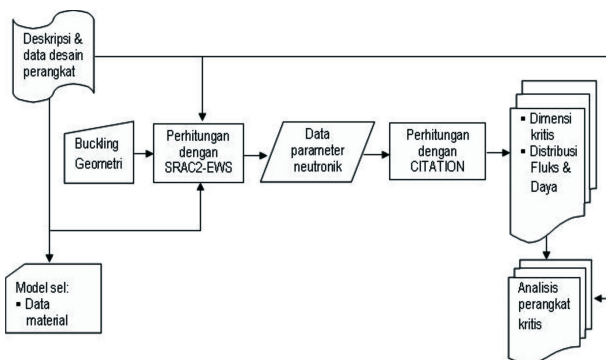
Deskripsi & data desain perangkat

Buckling Geometri

Perhitungan dengan SRAC2-EWS

Data parameter neutronik

Perhitungan dengan CITATION

▪ Dimensi kritis
▪ Distribusi Fluks & Daya

Model sel:
▪ Data material

Analisis perangkat kritis